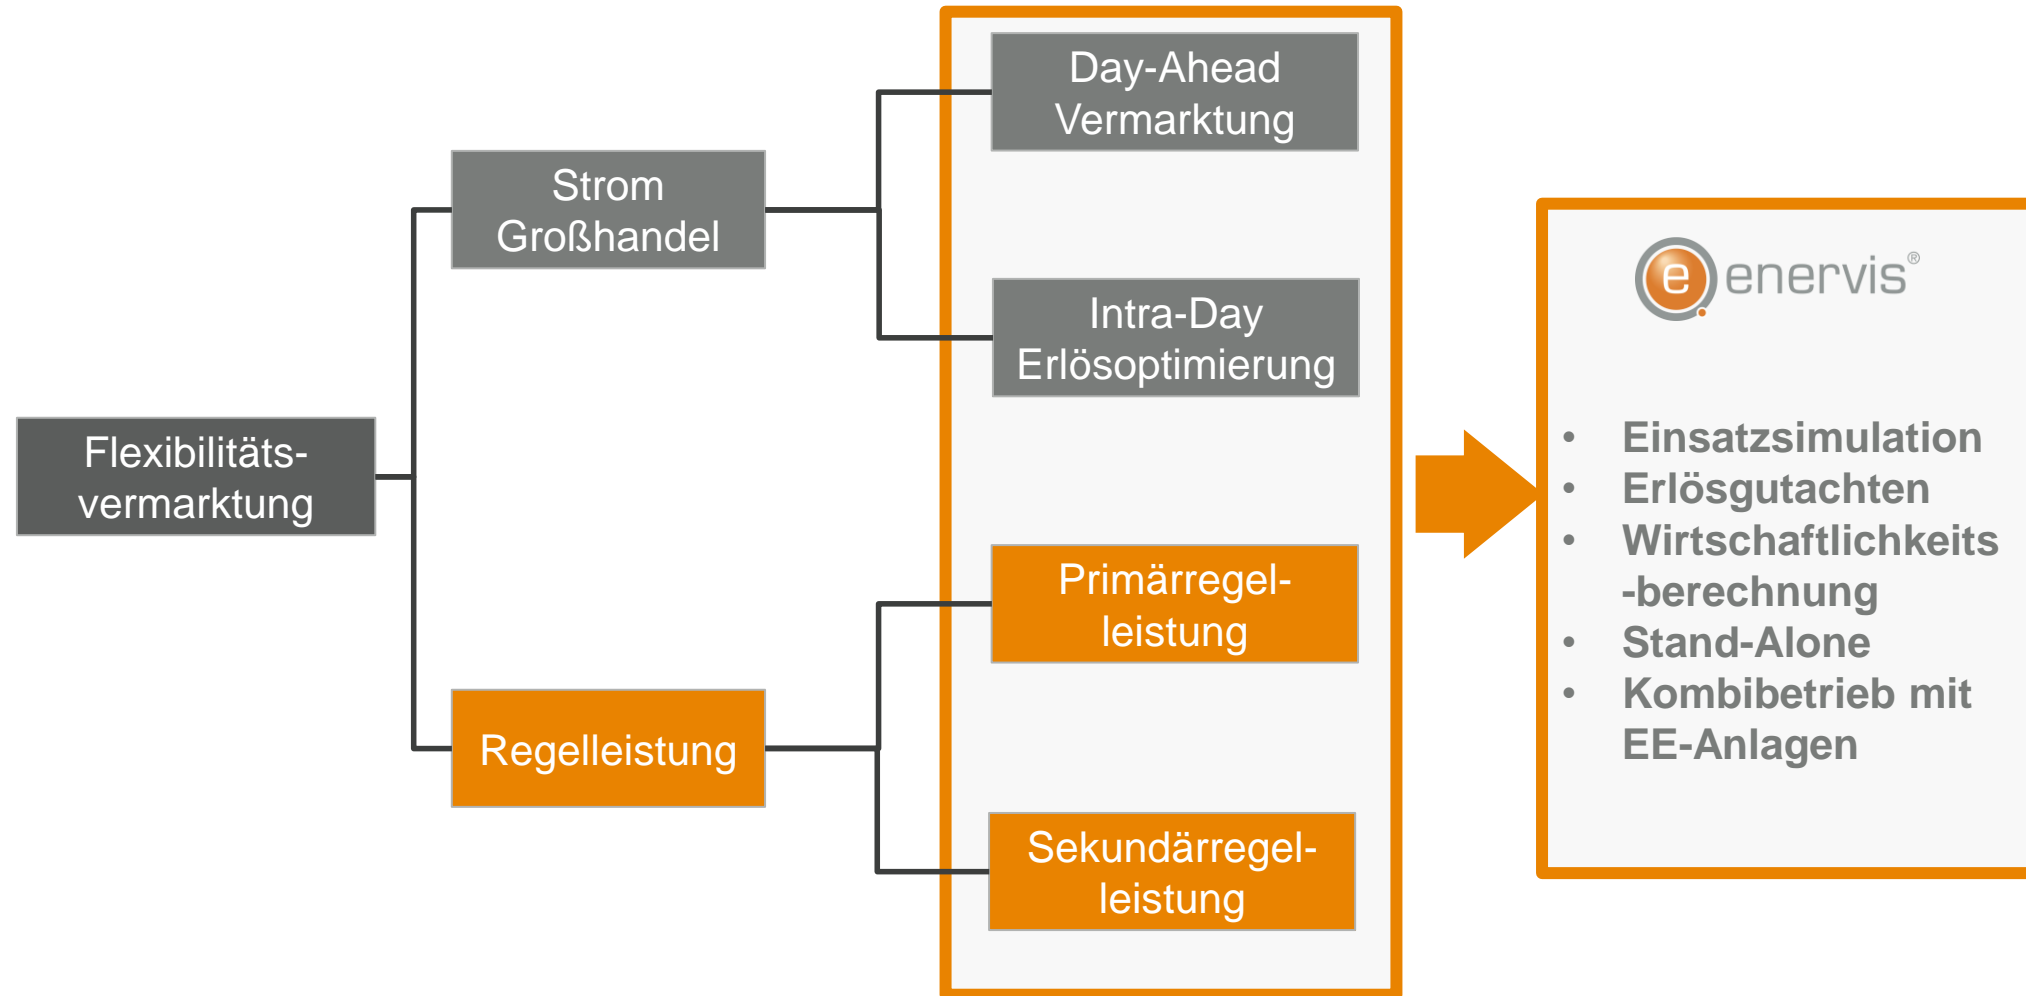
Flexibilitäts-vermarktung

Strom Großhandel

Regelleistung

Day-Ahead Vermarktung

Intra-Day Erlösoptimierung

Primärregel-leistung

Sekundärregel-leistung

e enervis®

- Einsatzsimulation
- Erlösgutachten
- Wirtschaftlichkeits -berechnung
- Stand-Alone
- Kombibetrieb mit EE-Anlagen